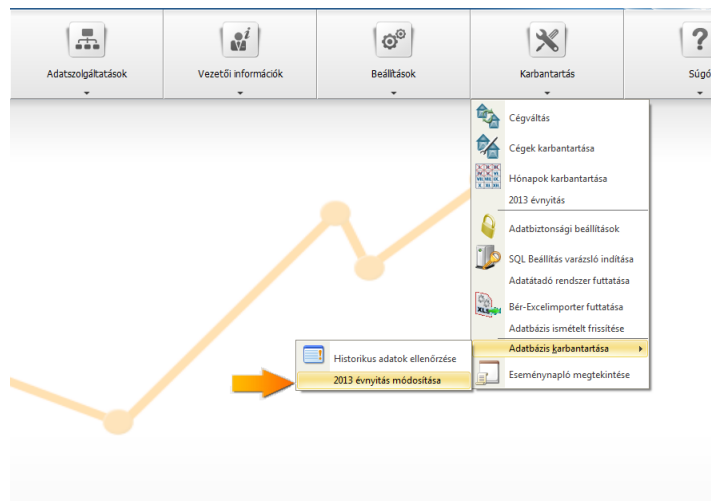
Adatszolgáltatások
Vezetői információk
Beállítások
Karbantartás
Súgó

Cégváltás
Cégek karbantartása
Hónapok karbantartása
2013 évnyitás
Adatbiztonsági beállítások
SQL Beállítás varázsló indítása
Adatátadó rendszer futtatása
Bér-Excelimporter futtatása
Adatbázis ismételt frissítése
Adatbázis karbantartása
Eseménynapló megtekintése

Historikus adatok ellenőrzése
2013 évnyitás módosítása